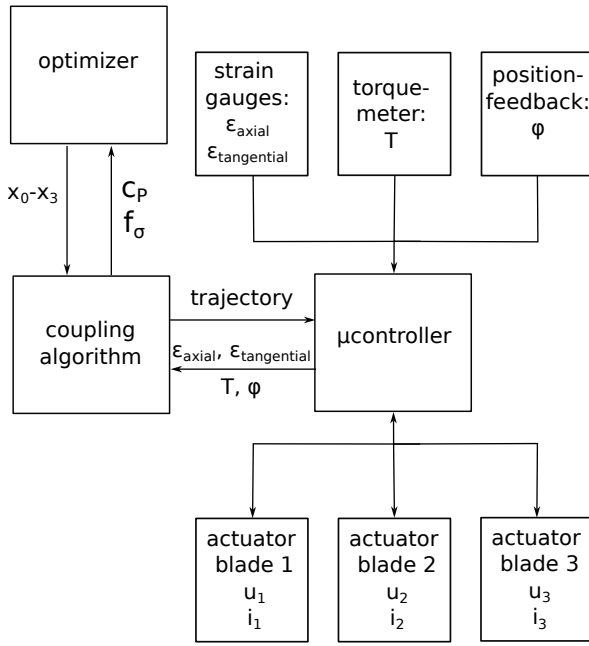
optimizer

strain gauges: $\varepsilon_{axial}$ $\varepsilon_{tangential}$

torquemeter: T

position-feedback: φ

$x_0$-$x_3$

$c_P$ $f_\sigma$

trajectory

coupling algorithm

$\varepsilon_{axial}$, $\varepsilon_{tangential}$

T, φ

µcontroller

actuator blade 1 $u_1$ $i_1$

actuator blade 2 $u_2$ $i_2$

actuator blade 3 $u_3$ $i_3$